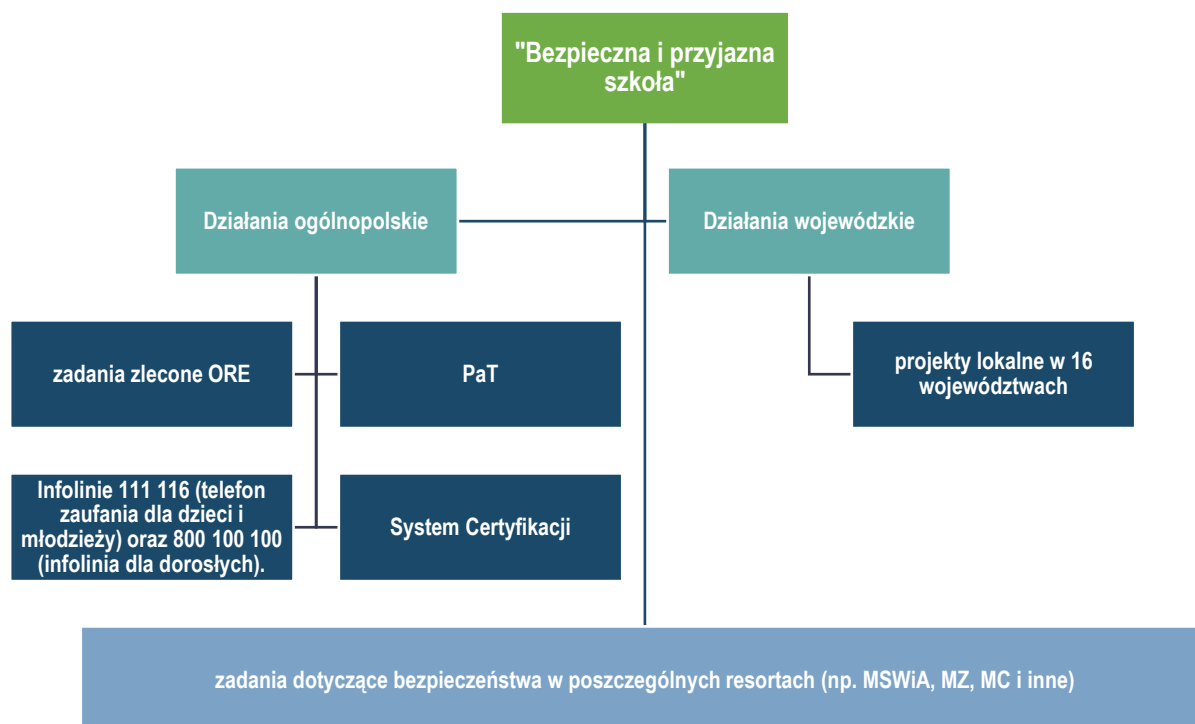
"Bezpieczna i przyjazna szkoła"

Działania ogólnopolskie

Działania wojewódzkie

zadania zlecone ORE

PaT

projekty lokalne w 16 województwach

Infolinie 111 116 (telefon zaufania dla dzieci i młodzieży) oraz 800 100 100 (infolinia dla dorosłych).

System Certyfikacji

zadania dotyczące bezpieczeństwa w poszczególnych resortach (np. MSWiA, MZ, MC i inne)